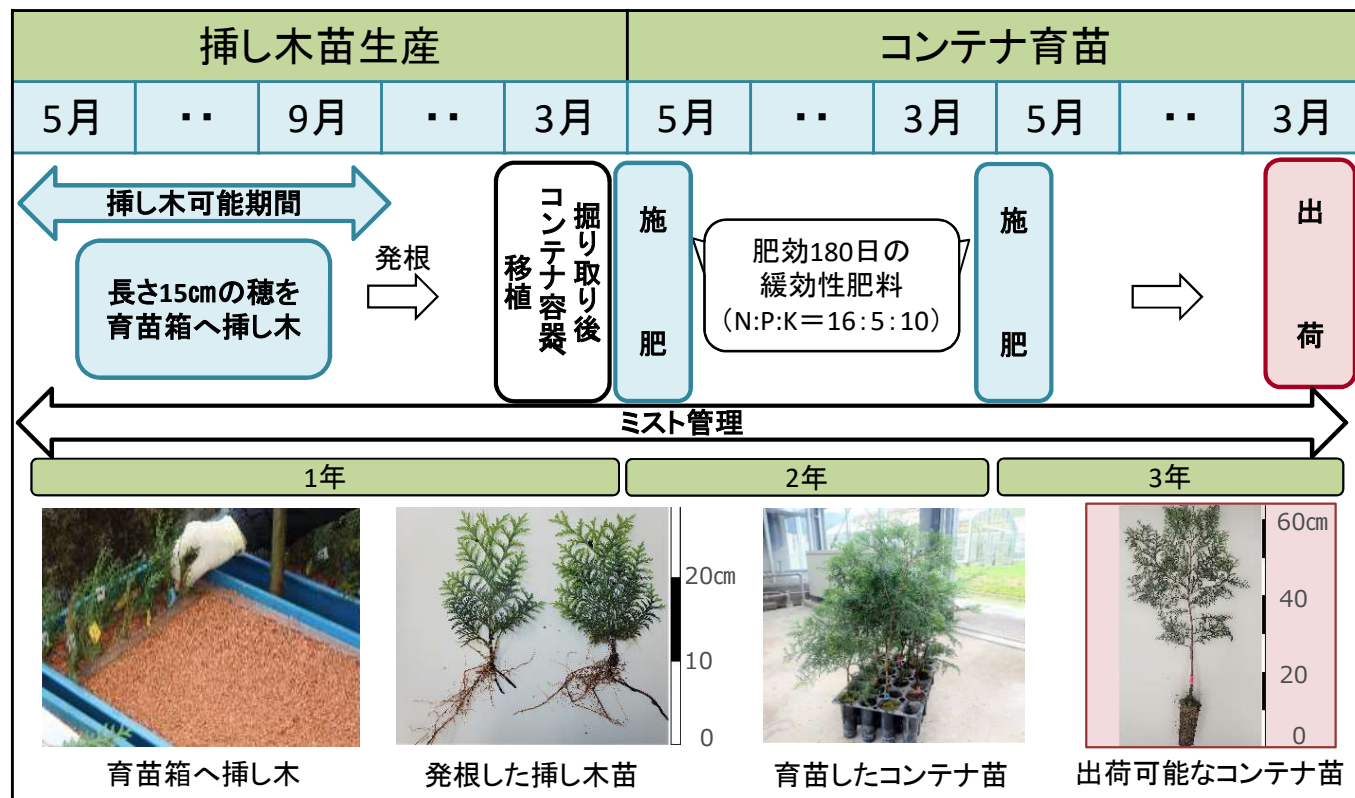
| 挿し木苗生産 | | | | | コンテナ育苗 | | | | | |
|---|---|---|---|---|---|---|---|---|---|---|
| 5月 | ・・ | 9月 | ・・ | 3月 | 5月 | ・・ | 3月 | 5月 | ・・ | 3月 |

挿し木可能期間

長さ15㎝の穂を育苗箱へ挿し木

発根

掘り取り後コンテナ容器移植

施肥

肥効180日の緩効性肥料（N:P:K＝16:5:10）

施肥

出荷

ミスト管理

1年

2年

3年

20㎝
10
0

60㎝
40
20
0

育苗箱へ挿し木

発根した挿し木苗

育苗したコンテナ苗

出荷可能なコンテナ苗